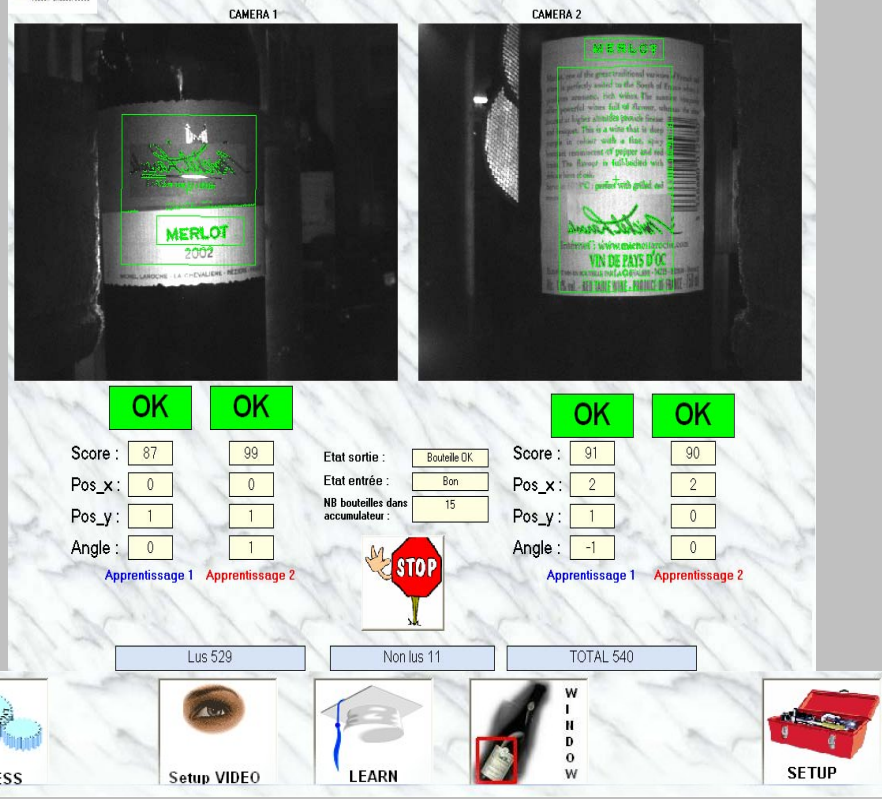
CAMERA 1

CAMERA 2

MERLOT
2002

MERLOT

VIN DE PAYS D'OC

OK

OK

OK

OK

Score : 87

99

Pos_x : 0

0

Pos_y : 1

1

Angle : 0

1

Apprentissage 1

Apprentissage 2

Etat sortie : Bouteille OK

Etat entrée : Bon

NB bouteilles dans accumulateur : 15

STOP

Score : 91

90

Pos_x : 2

2

Pos_y : 1

0

Angle : -1

0

Apprentissage 1

Apprentissage 2

Lus 529

Non lus 11

TOTAL 540

ESS

Setup VIDEO

LEARN

WINDOW

SETUP